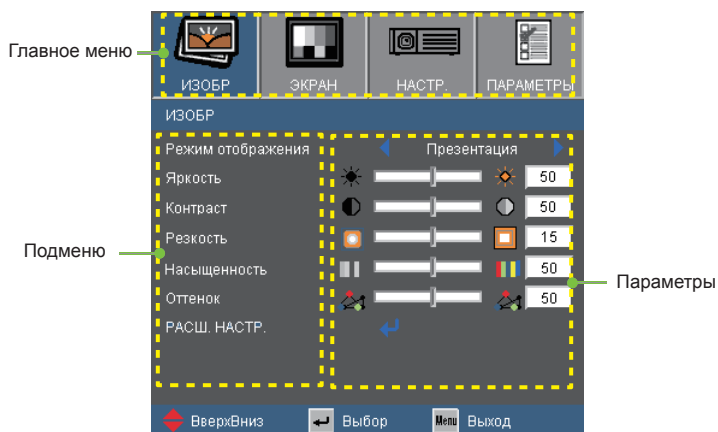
Главное меню

ИЗОБР | ЭКРАН | НАСТР. | ПАРАМЕТРЫ

ИЗОБР

Подменю

Режим отображения
Яркость
Контраст
Резкость
Насыщенность
Оттенок
РАСШ. НАСТР.

Презентация
50
50
15
50
50

Параметры

ВверхВниз
Выбор
Menu Выход